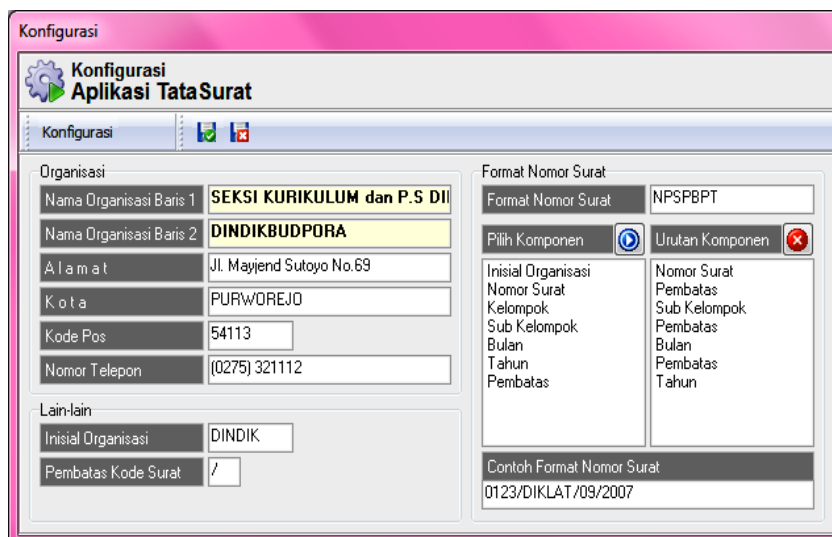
Konfigurasi

Konfigurasi
Aplikasi TataSurat

Konfigurasi

Organisasi

Nama Organisasi Baris 1 SEKSI KURIKULUM dan P.S DII

Nama Organisasi Baris 2 DINDIKBUDPORA

Alamat Jl. Mayjend Sutoyo No.69

Kota PURWOREJO

Kode Pos 54113

Nomor Telepon (0275) 321112

Lain-lain

Inisial Organisasi DINDIK

Pembatas Kode Surat /

Format Nomor Surat

Format Nomor Surat NPSPBPT

Pilih Komponen

Urutan Komponen

Inisial Organisasi
Nomor Surat
Kelompok
Sub Kelompok
Bulan
Tahun
Pembatas

Nomor Surat
Pembatas
Sub Kelompok
Pembatas
Bulan
Pembatas
Tahun

Contoh Format Nomor Surat

0123/DIKLAT/09/2007